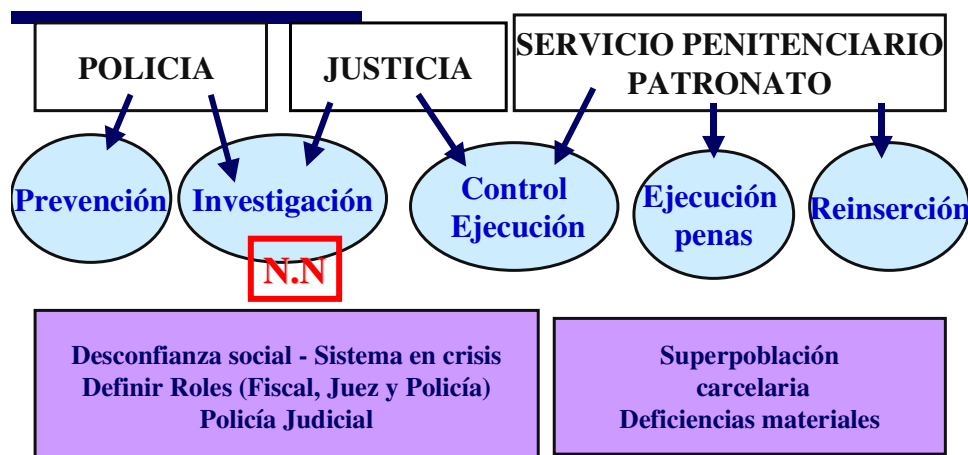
POLICIA

JUSTICIA

SERVICIO PENITENCIARIO PATRONATO

Prevención

Investigación

N.N

Control Ejecución

Ejecución penas

Reinserción

Desconfianza social - Sistema en crisis
Definir Roles (Fiscal, Juez y Policía)
Policía Judicial

Superpoblación carcelaria
Deficiencias materiales